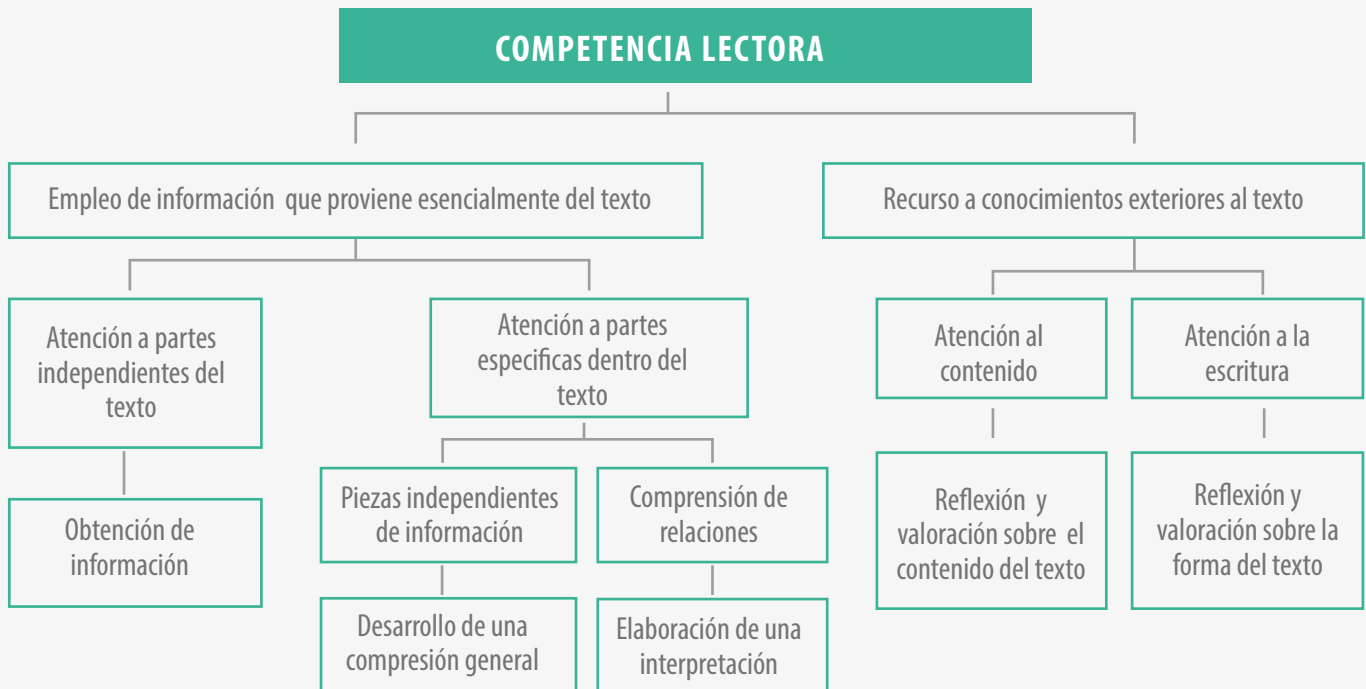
COMPETENCIA LECTORA

Empleo de información que proviene esencialmente del texto

Recurso a conocimientos exteriores al texto

Atención a partes independientes del texto

Obtención de información

Atención a partes especificas dentro del texto

Piezas independientes de información

Desarrollo de una compresión general

Comprensión de relaciones

Elaboración de una interpretación

Atención al contenido

Reflexión y valoración sobre el contenido del texto

Atención a la escritura

Reflexión y valoración sobre la forma del texto